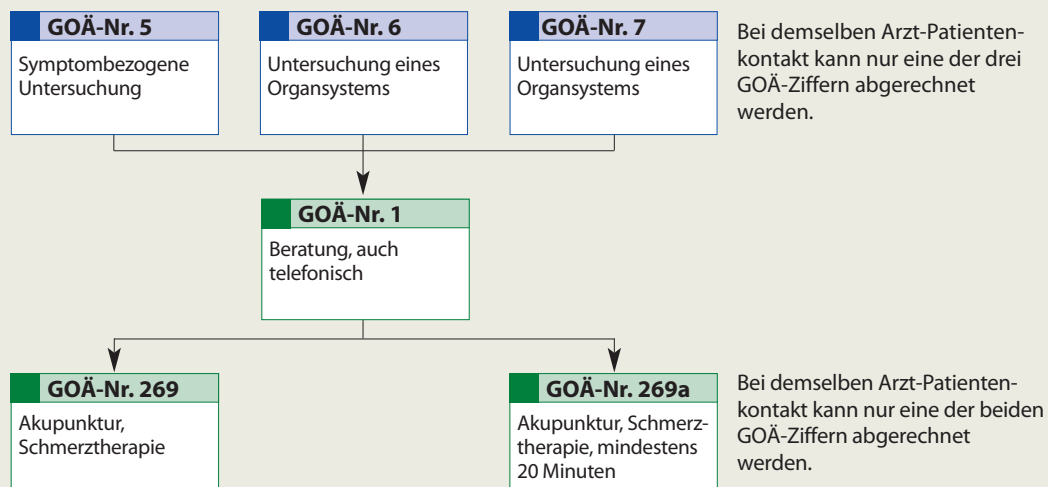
GOÄ-Nr. 5
Symptombezogene Untersuchung

GOÄ-Nr. 6
Untersuchung eines Organsystems

GOÄ-Nr. 7
Untersuchung eines Organsystems

Bei demselben Arzt-Patientenkontakt kann nur eine der drei GOÄ-Ziffern abgerechnet werden.

GOÄ-Nr. 1
Beratung, auch telefonisch

GOÄ-Nr. 269
Akupunktur, Schmerztherapie

GOÄ-Nr. 269a
Akupunktur, Schmerztherapie, mindestens 20 Minuten

Bei demselben Arzt-Patientenkontakt kann nur eine der beiden GOÄ-Ziffern abgerechnet werden.